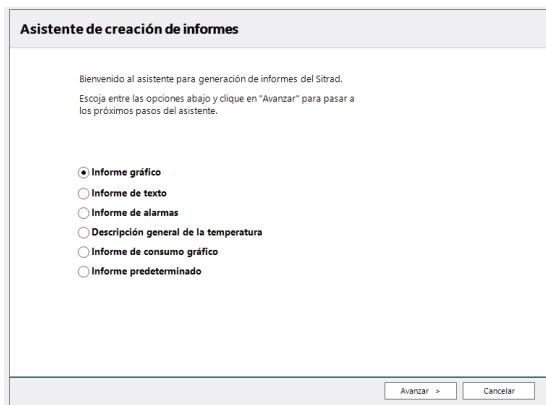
Asistente de creación de informes

Bienvenido al asistente para generación de informes del Sitrad.

Escoja entre las opciones abajo y clique en "Avanzar" para pasar a los próximos pasos del asistente.

Informe gráfico
Informe de texto
Informe de alarmas
Descripción general de la temperatura
Informe de consumo gráfico
Informe predeterminado

Avanzar >
Cancelar